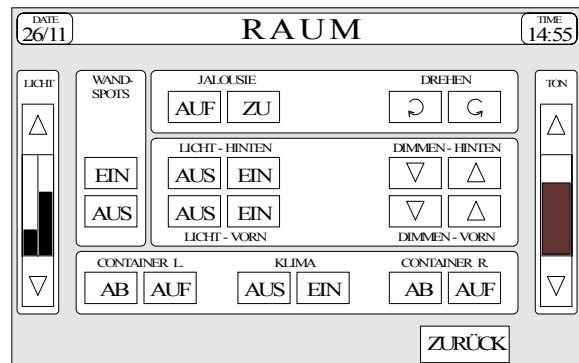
DATE
26/11

RAUM

TIME
14:55

LICHT

△

▽

WANDSPOTS

EIN

AUS

JALOUSIE

AUF ZU

DREHEN

LICHT - HINTEN

AUS EIN

AUS EIN

LICHT - VORN

DIMMEN - HINTEN

▽ △

▽ △

DIMMEN - VORN

TON

△

▽

CONTAINER L.

AB AUF

KLIMA

AUS EIN

CONTAINER R.

AB AUF

ZURÜCK